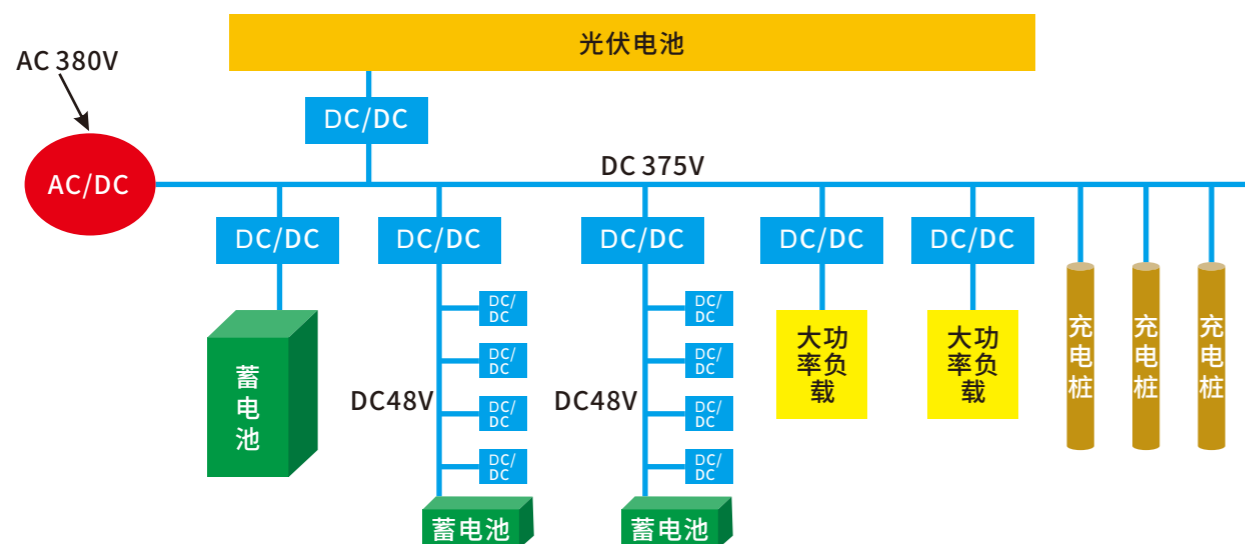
光伏电池

AC 380V

DC/DC

AC/DC

DC 375V

DC/DC

DC/DC

DC/DC

DC/DC

DC/DC

蓄电池

DC/DC

DC/DC

DC/DC

DC/DC

DC48V

蓄电池

DC/DC

DC/DC

DC/DC

DC/DC

DC48V

蓄电池

大功率负载

大功率负载

充电桩

充电桩

充电桩